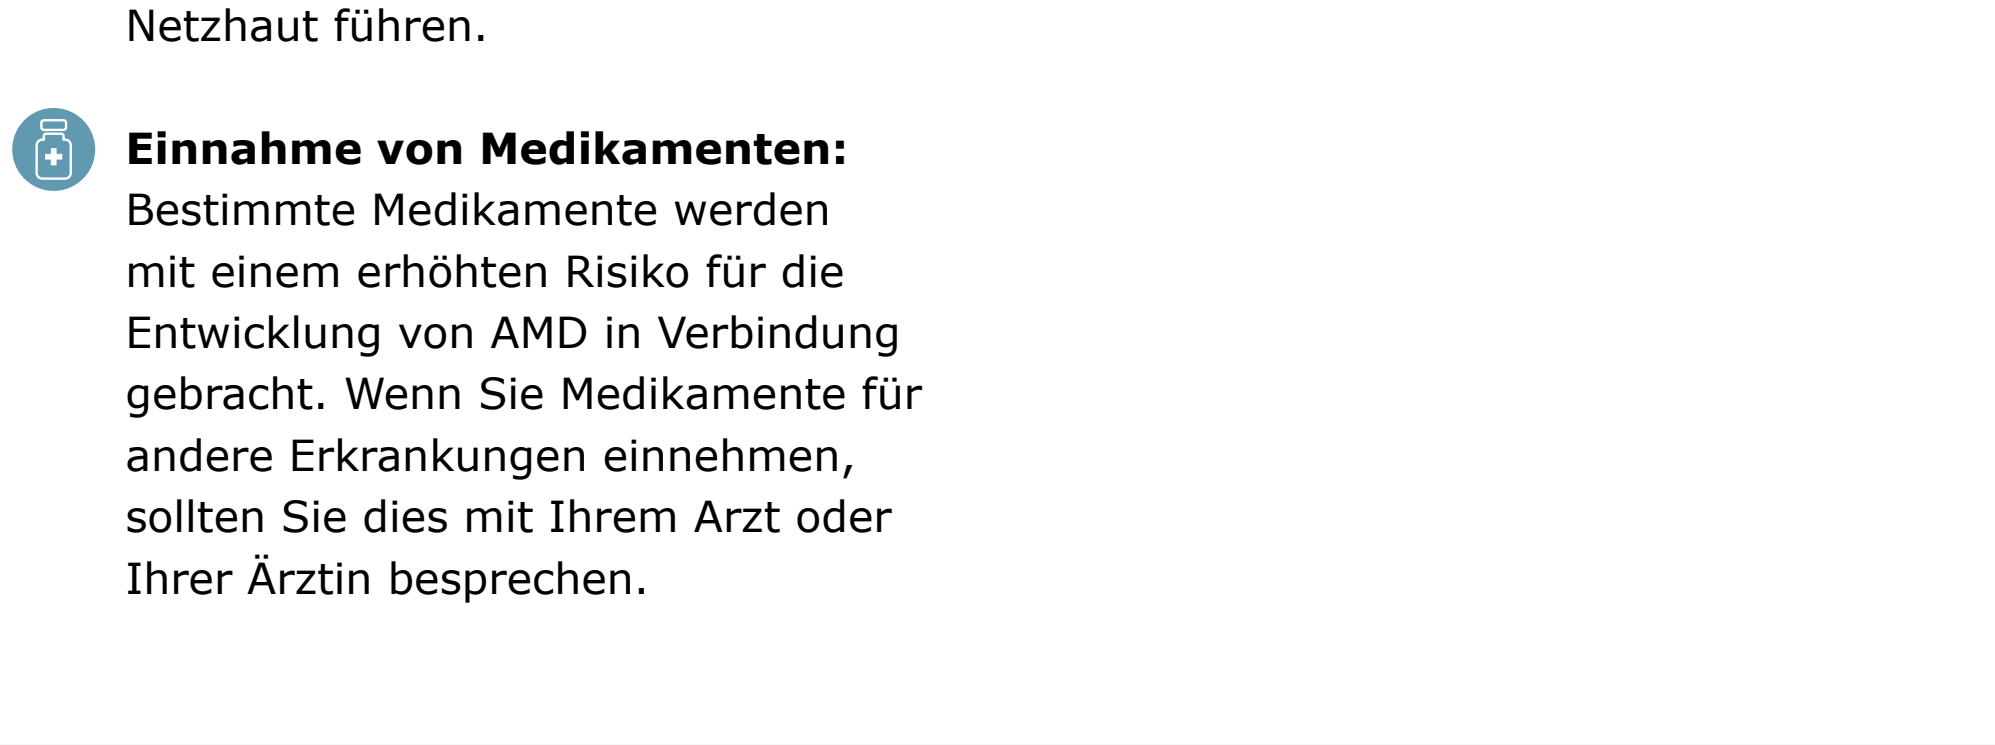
Netzhaut führen.

**Einnahme von Medikamenten:** Bestimmte Medikamente werden mit einem erhöhten Risiko für die Entwicklung von AMD in Verbindung gebracht. Wenn Sie Medikamente für andere Erkrankungen einnehmen, sollten Sie dies mit Ihrem Arzt oder Ihrer Ärztin besprechen.